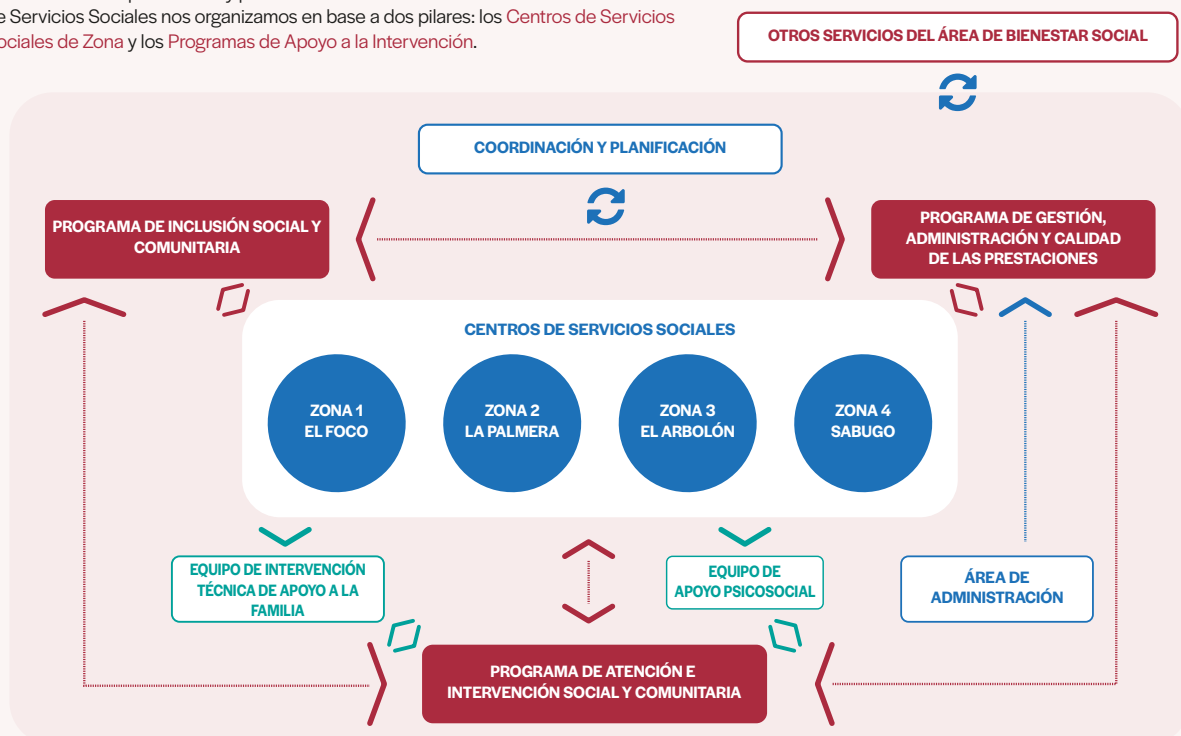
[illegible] Servicios Sociales nos organizamos en base a dos pilares: los Centros de Servicios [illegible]ociales de Zona y los Programas de Apoyo a la Intervención.

OTROS SERVICIOS DEL ÁREA DE BIENESTAR SOCIAL

COORDINACIÓN Y PLANIFICACIÓN

PROGRAMA DE INCLUSIÓN SOCIAL Y COMUNITARIA

PROGRAMA DE GESTIÓN, ADMINISTRACIÓN Y CALIDAD DE LAS PRESTACIONES

CENTROS DE SERVICIOS SOCIALES

ZONA 1
EL FOCO

ZONA 2
LA PALMERA

ZONA 3
EL ARBOLÓN

ZONA 4
SABUGO

EQUIPO DE INTERVENCIÓN TÉCNICA DE APOYO A LA FAMILIA

EQUIPO DE APOYO PSICOSOCIAL

ÁREA DE ADMINISTRACIÓN

PROGRAMA DE ATENCIÓN E INTERVENCIÓN SOCIAL Y COMUNITARIA